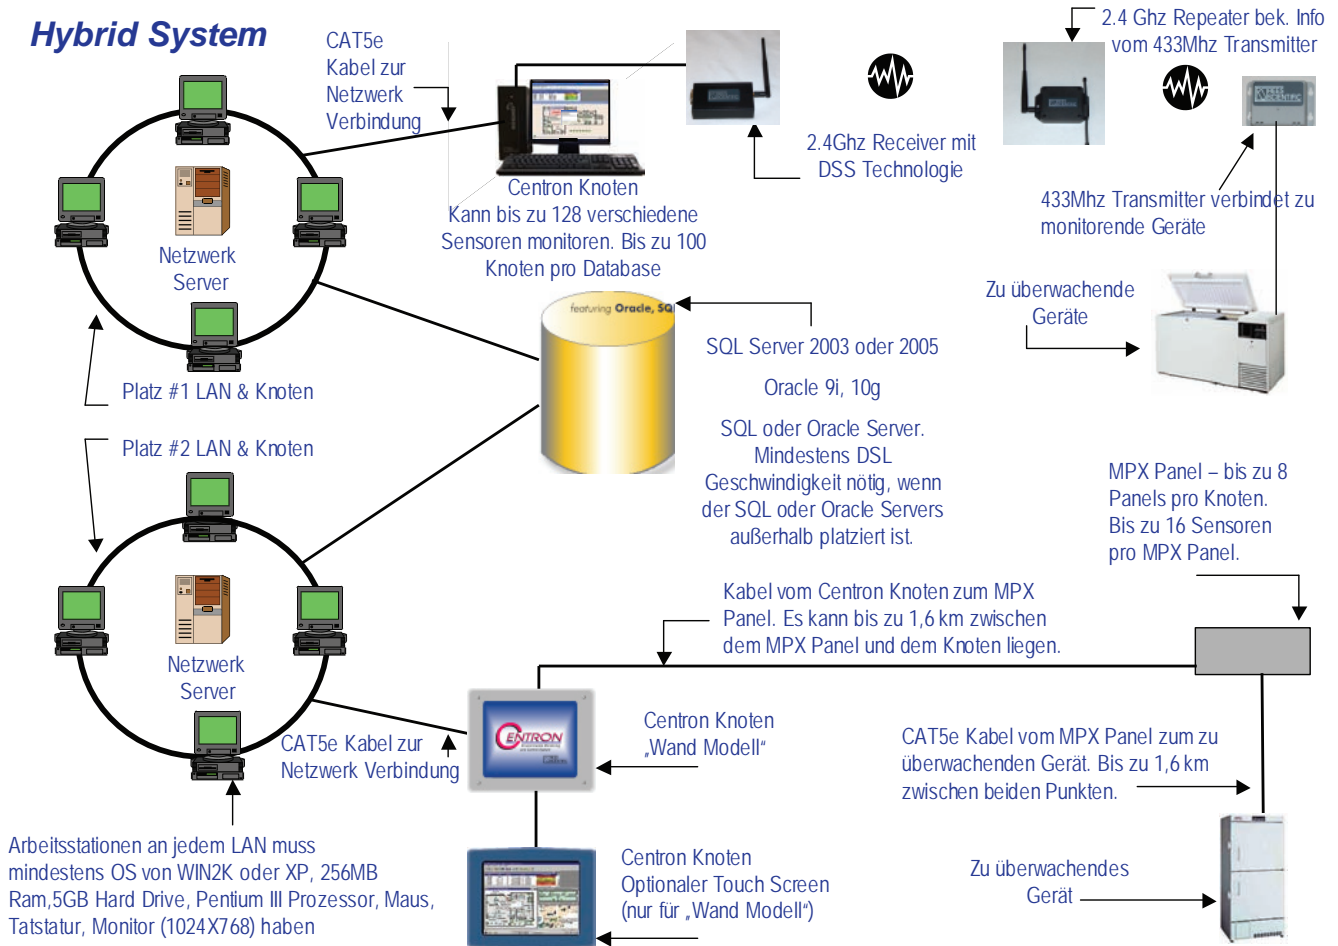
Hybrid System

CAT5e Kabel zur Netzwerk Verbindung

2.4 Ghz Repeater bek. Info vom 433Mhz Transmitter

2.4Ghz Receiver mit DSS Technologie

Centron Knoten
Kann bis zu 128 verschiedene Sensoren monitoren. Bis zu 100 Knoten pro Database

433Mhz Transmitter verbindet zu monitorende Geräte

Netzwerk Server

Zu überwachende Geräte

featuring Oracle, SQ

SQL Server 2003 oder 2005

Oracle 9i, 10g

SQL oder Oracle Server. Mindestens DSL Geschwindigkeit nötig, wenn der SQL oder Oracle Servers außerhalb platziert ist.

Platz #1 LAN & Knoten

Platz #2 LAN & Knoten

MPX Panel – bis zu 8 Panels pro Knoten. Bis zu 16 Sensoren pro MPX Panel.

Kabel vom Centron Knoten zum MPX Panel. Es kann bis zu 1,6 km zwischen dem MPX Panel und dem Knoten liegen.

Netzwerk Server

CENTRON

Centron Knoten „Wand Modell"

CAT5e Kabel zur Netzwerk Verbindung

CAT5e Kabel vom MPX Panel zum zu überwachenden Gerät. Bis zu 1,6 km zwischen beiden Punkten.

Arbeitsstationen an jedem LAN muss mindestens OS von WIN2K oder XP, 256MB Ram,5GB Hard Drive, Pentium III Prozessor, Maus, Tatstatur, Monitor (1024X768) haben

Centron Knoten
Optionaler Touch Screen
(nur für „Wand Modell")

Zu überwachendes Gerät